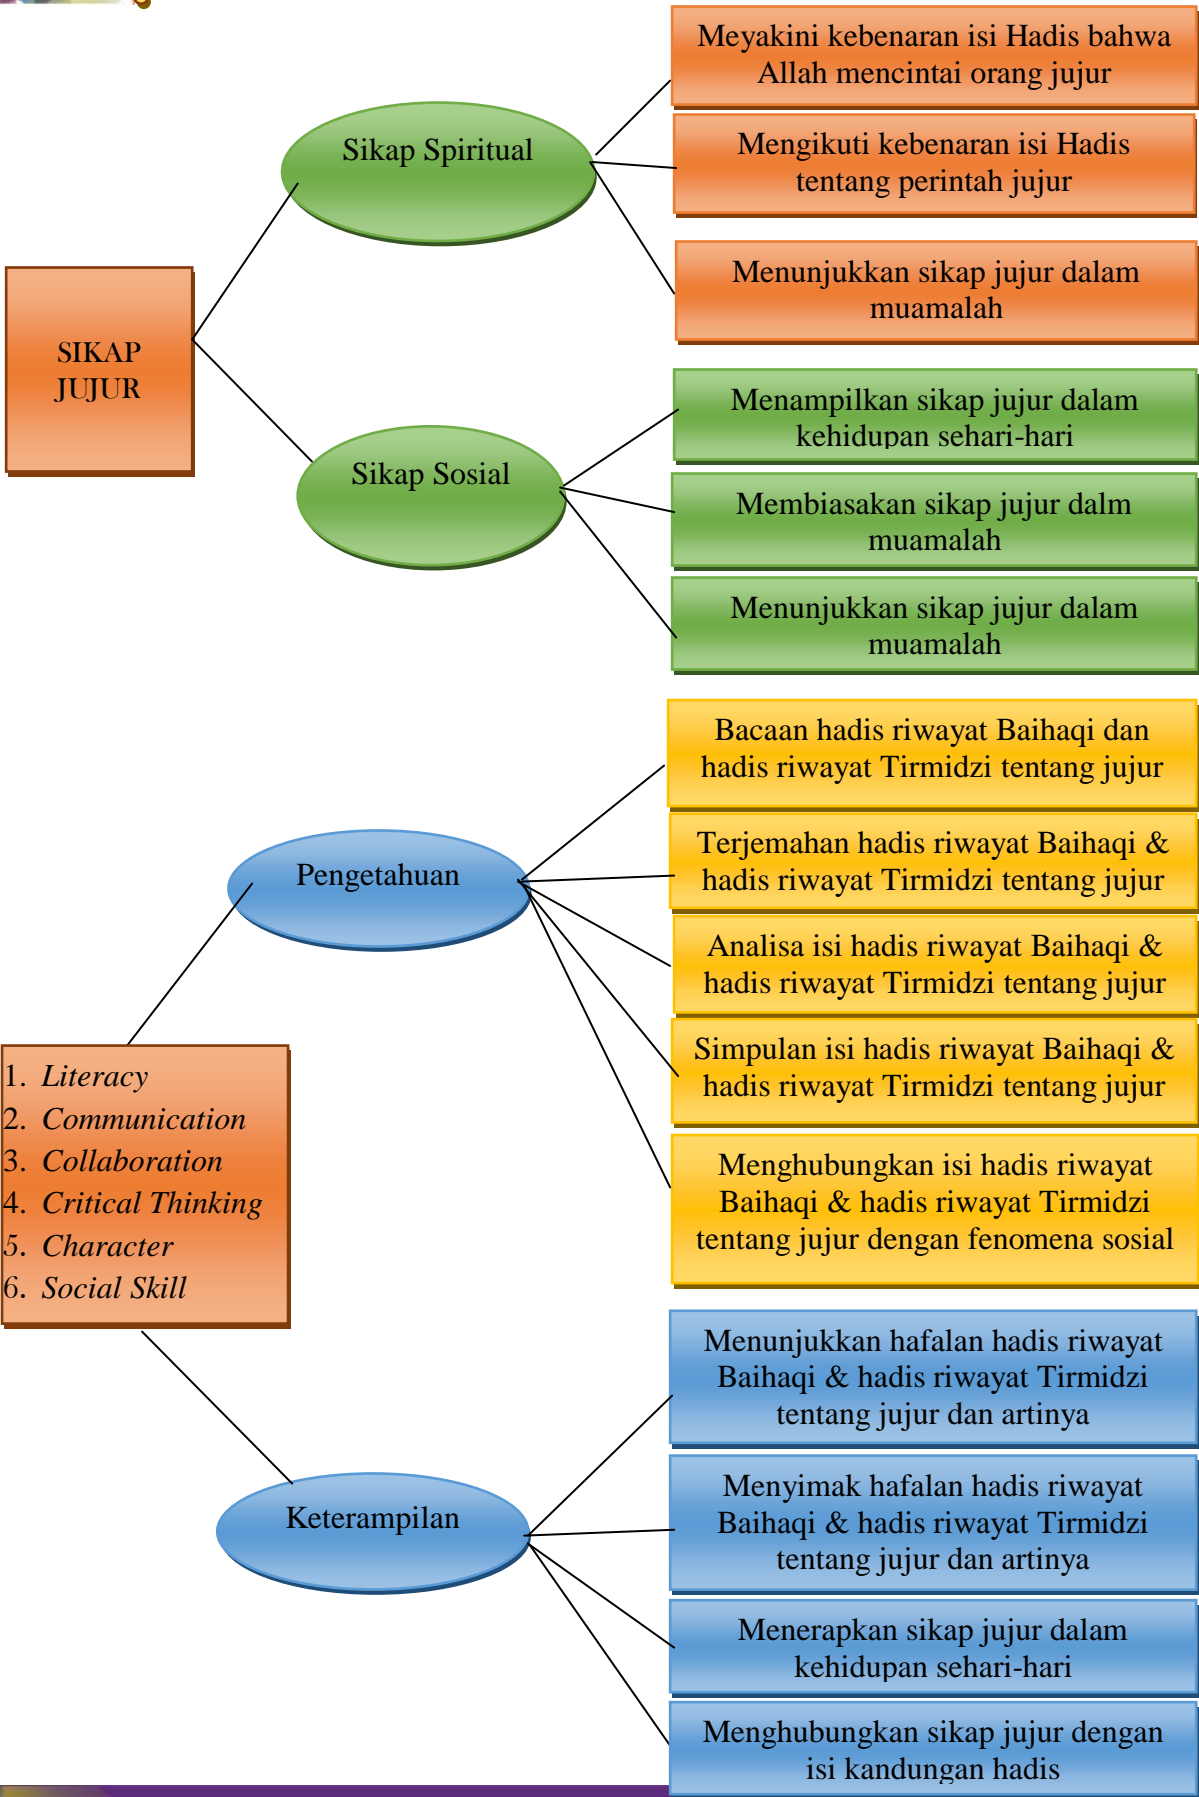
SIKAP JUJUR

Sikap Spiritual

Meyakini kebenaran isi Hadis bahwa Allah mencintai orang jujur

Mengikuti kebenaran isi Hadis tentang perintah jujur

Menunjukkan sikap jujur dalam muamalah

Sikap Sosial

Menampilkan sikap jujur dalam kehidupan sehari-hari

Membiasakan sikap jujur dalm muamalah

Menunjukkan sikap jujur dalam muamalah

1. *Literacy*
2. *Communication*
3. *Collaboration*
4. *Critical Thinking*
5. *Character*
6. *Social Skill*

Pengetahuan

Bacaan hadis riwayat Baihaqi dan hadis riwayat Tirmidzi tentang jujur

Terjemahan hadis riwayat Baihaqi & hadis riwayat Tirmidzi tentang jujur

Analisa isi hadis riwayat Baihaqi & hadis riwayat Tirmidzi tentang jujur

Simpulan isi hadis riwayat Baihaqi & hadis riwayat Tirmidzi tentang jujur

Menghubungkan isi hadis riwayat Baihaqi & hadis riwayat Tirmidzi tentang jujur dengan fenomena sosial

Keterampilan

Menunjukkan hafalan hadis riwayat Baihaqi & hadis riwayat Tirmidzi tentang jujur dan artinya

Menyimak hafalan hadis riwayat Baihaqi & hadis riwayat Tirmidzi tentang jujur dan artinya

Menerapkan sikap jujur dalam kehidupan sehari-hari

Menghubungkan sikap jujur dengan isi kandungan hadis